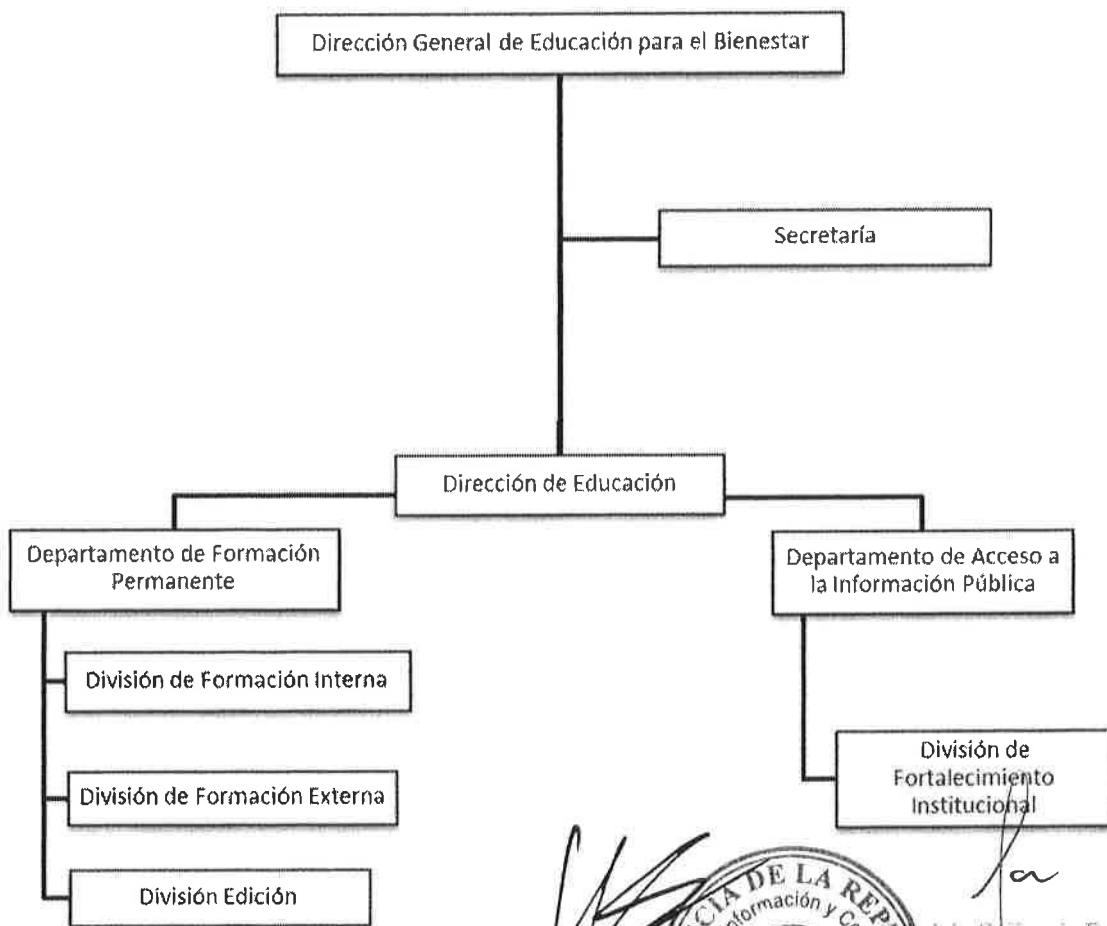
Dirección General de Educación para el Bienestar

Secretaría

Dirección de Educación

Departamento de Formación Permanente

Departamento de Acceso a la Información Pública

División de Formación Interna

División de Formación Externa

División Edición

División de Fortalecimiento Institucional

CIA DE LA REP
Información y C